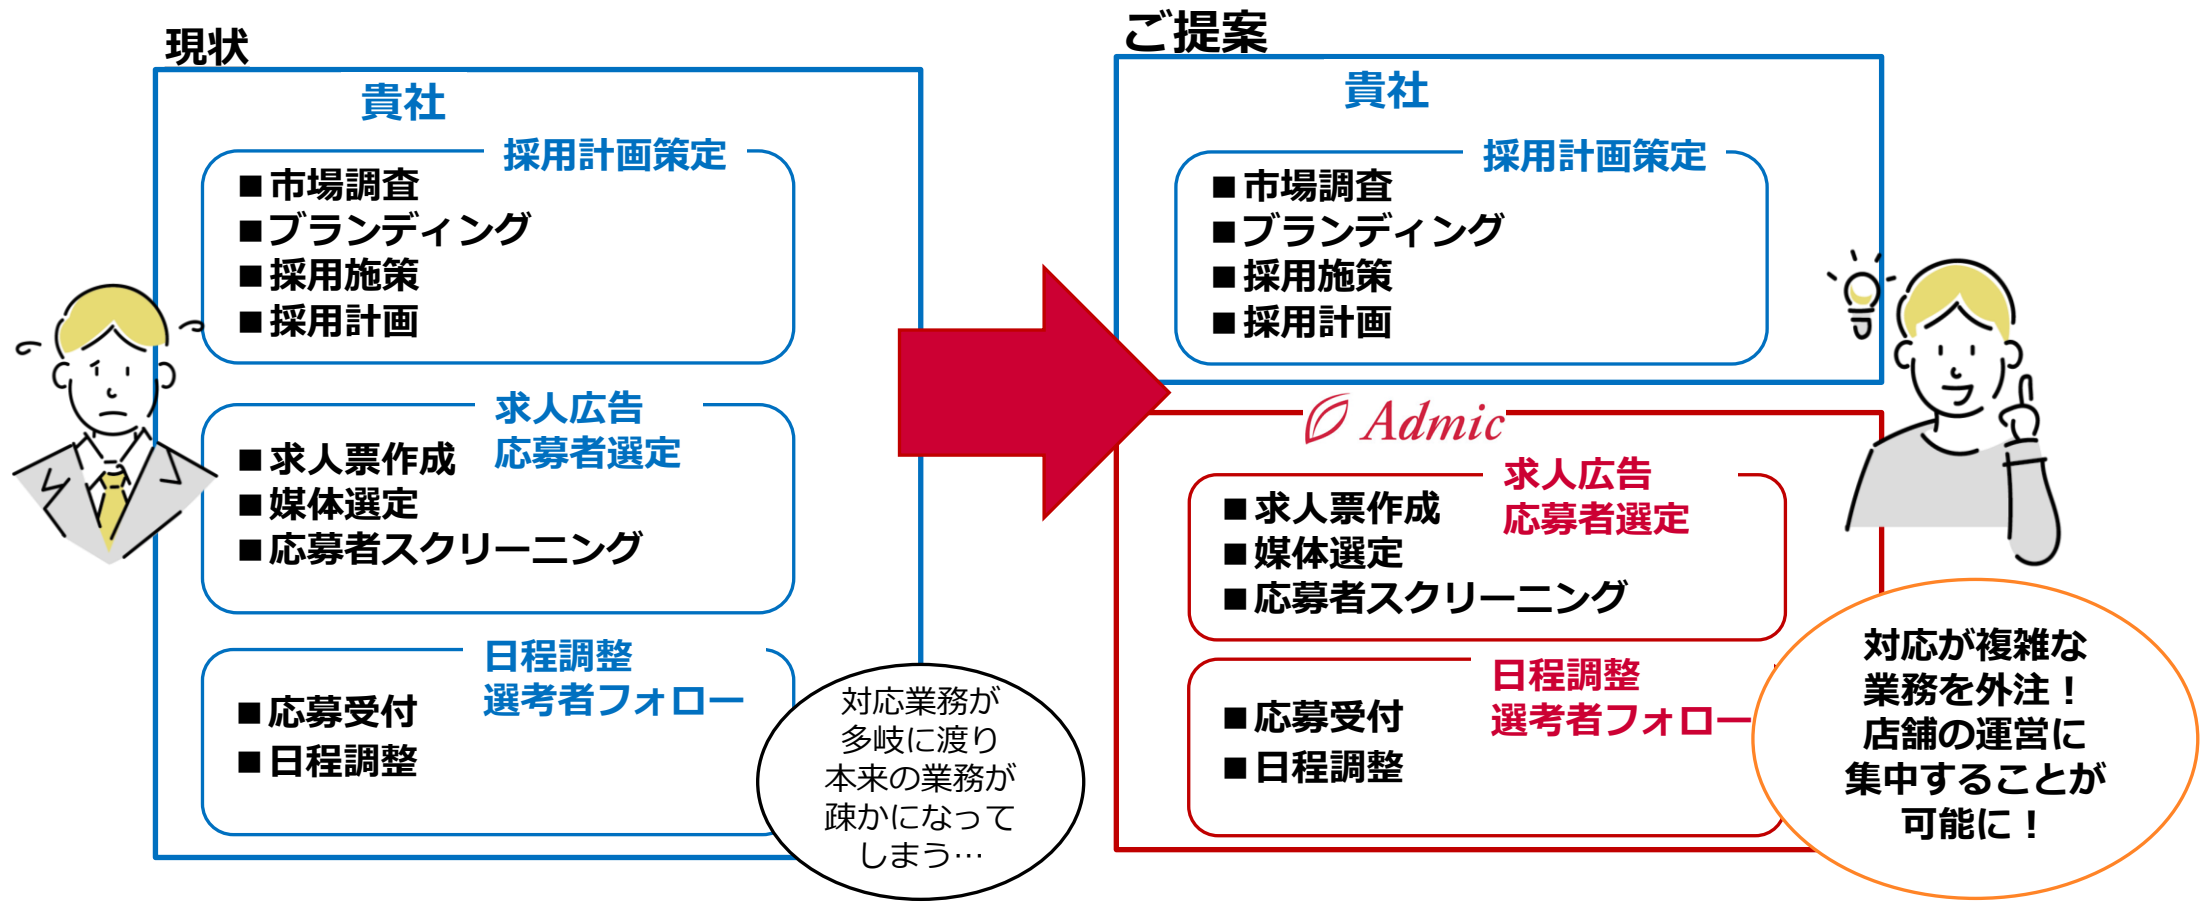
現状

貴社

採用計画策定

■市場調査
■ブランディング
■採用施策
■採用計画

求人広告
応募者選定

■求人票作成
■媒体選定
■応募者スクリーニング

日程調整
選考者フォロー

■応募受付
■日程調整

対応業務が多岐に渡り本来の業務が疎かになってしまう…

ご提案

貴社

採用計画策定

■市場調査
■ブランディング
■採用施策
■採用計画

Admic

求人広告
応募者選定

■求人票作成
■媒体選定
■応募者スクリーニング

日程調整
選考者フォロー

■応募受付
■日程調整

対応が複雑な業務を外注！店舗の運営に集中することが可能に！